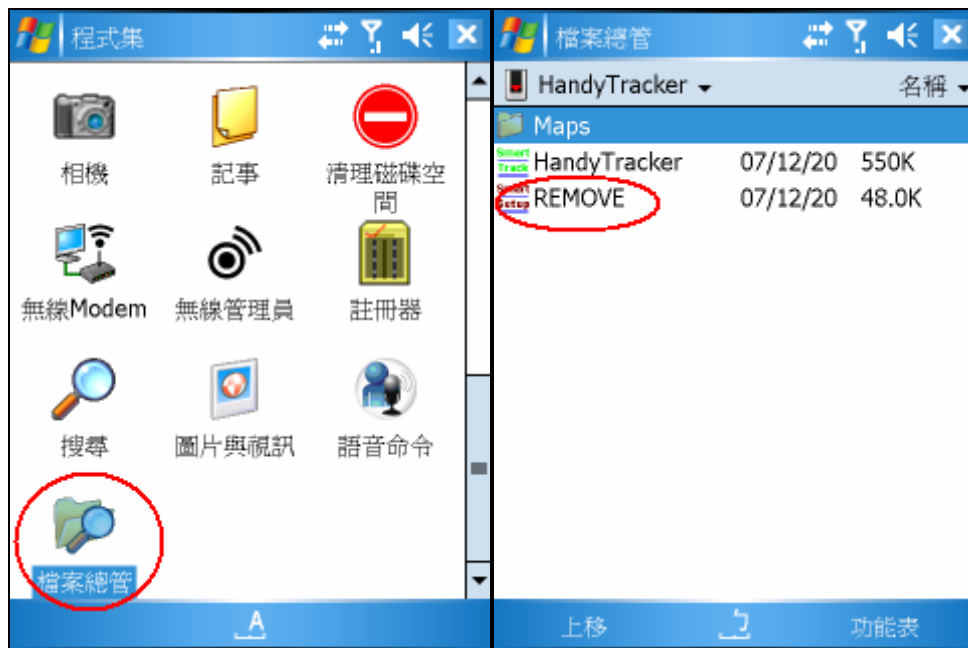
程式集

相機
記事
清理磁碟空間
無線Modem
無線管理員
註冊器
搜尋
圖片與視訊
語音命令
檔案總管

檔案總管

HandyTracker
名稱

Maps
Smart Track HandyTracker 07/12/20 550K
Smart Setup REMOVE 07/12/20 48.0K

上移
功能表